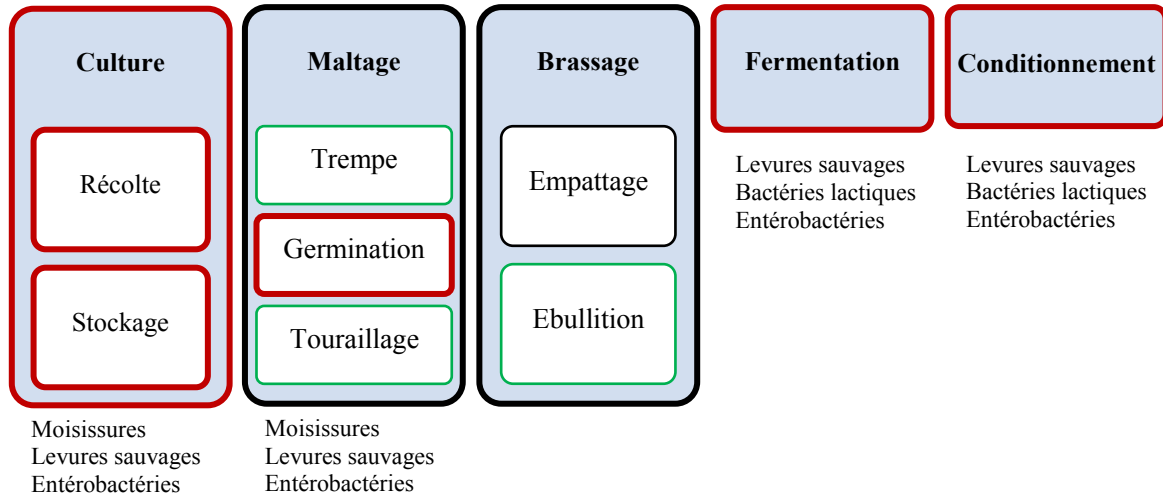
Culture

Récolte

Stockage

Moisissures
Levures sauvages
Entérobactéries

Maltage

Trempe

Germination

Touraillage

Moisissures
Levures sauvages
Entérobactéries

Brassage

Empattage

Ebullition

Fermentation

Levures sauvages
Bactéries lactiques
Entérobactéries

Conditionnement

Levures sauvages
Bactéries lactiques
Entérobactéries